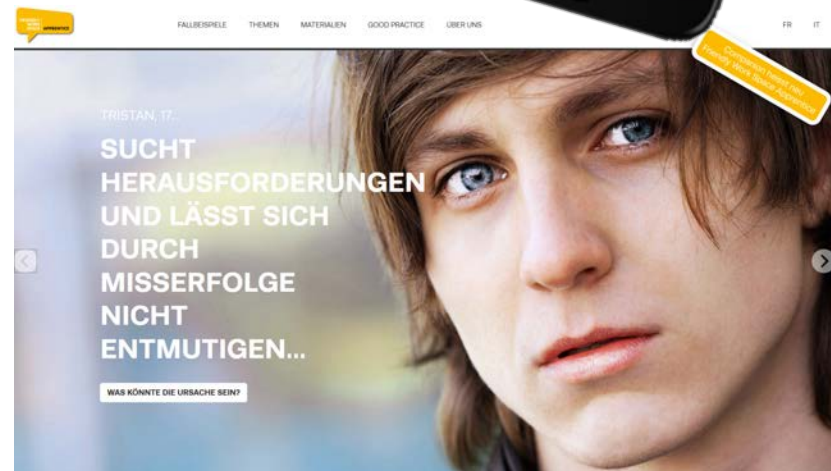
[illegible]

FALLBEISPIELE THEMEN MATERIALIEN GOOD PRACTICE ÜBER UNS

FR IT

Companion heisst neu Friendly Work Space Apprentice

TRISTAN, 17,

SUCHT HERAUSFORDERUNGEN UND LÄSST SICH DURCH MISSERFOLGE NICHT ENTMUTIGEN...

WAS KÖNNTE DIE URSACHE SEIN?